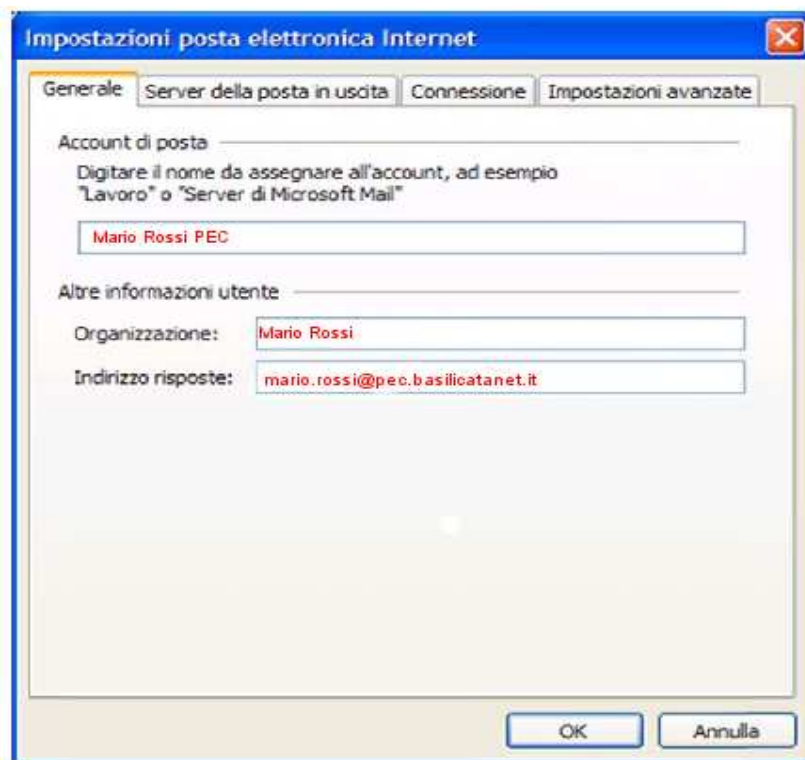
Impostazioni posta elettronica Internet

Generale | Server della posta in uscita | Connessione | Impostazioni avanzate

Account di posta

Digitare il nome da assegnare all'account, ad esempio "Lavoro" o "Server di Microsoft Mail"

Mario Rossi PEC

Altre informazioni utente

Organizzazione: Mario Rossi

Indirizzo risposte: mario.rossi@pec.basilicatanet.it

OK

Annulla